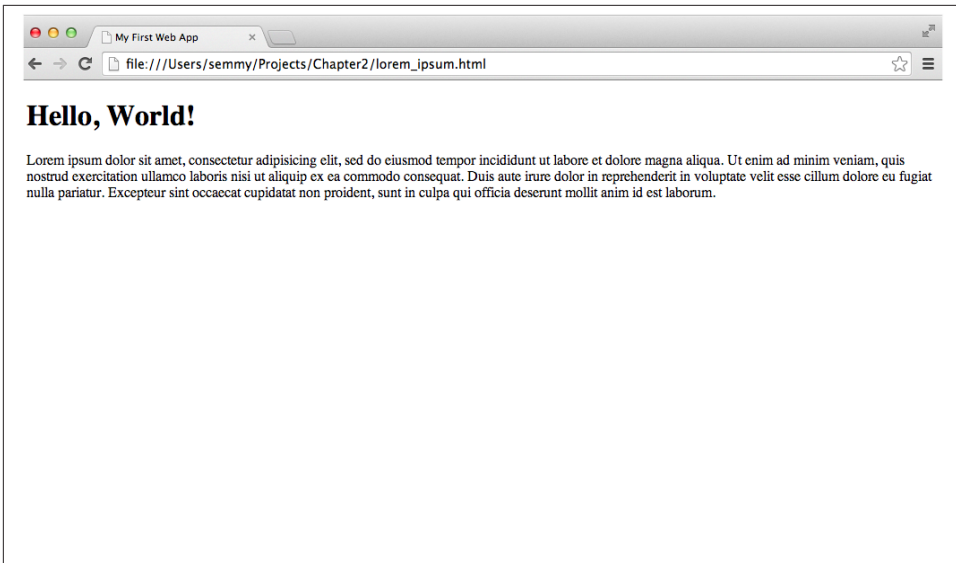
My First Web App ×

file:///Users/semmy/Projects/Chapter2/lorem_ipsum.html

# Hello, World!

Lorem ipsum dolor sit amet, consectetur adipisicing elit, sed do eiusmod tempor incididunt ut labore et dolore magna aliqua. Ut enim ad minim veniam, quis nostrud exercitation ullamco laboris nisi ut aliquip ex ea commodo consequat. Duis aute irure dolor in reprehenderit in voluptate velit esse cillum dolore eu fugiat nulla pariatur. Excepteur sint occaecat cupidatat non proident, sunt in culpa qui officia deserunt mollit anim id est laborum.